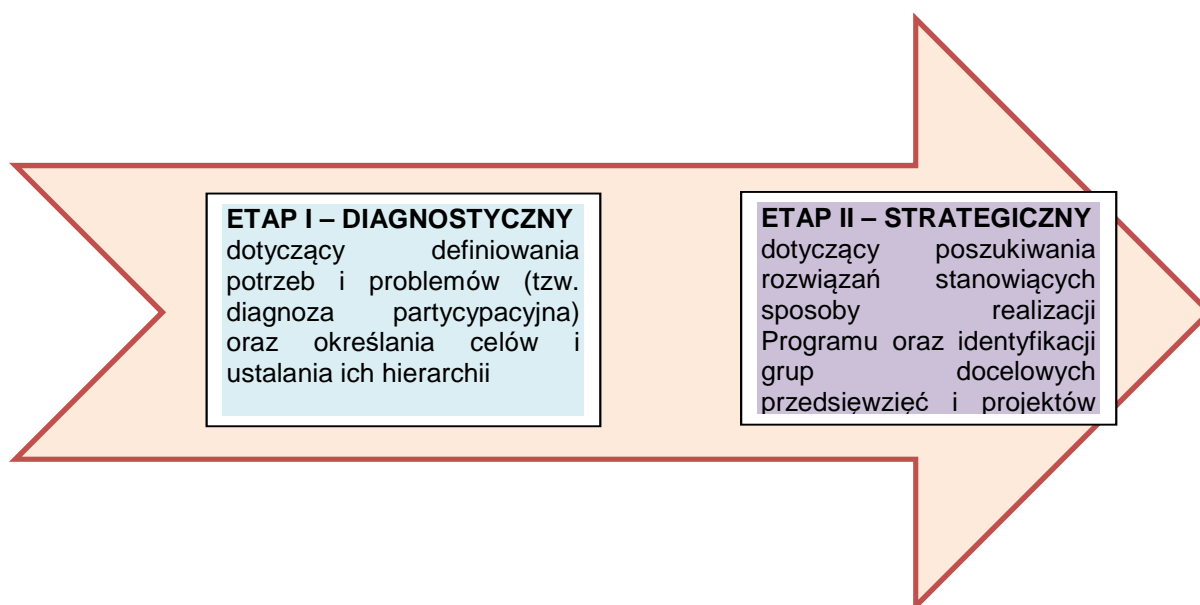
ETAP I – DIAGNOSTYCZNY
dotyczący definiowania potrzeb i problemów (tzw. diagnoza partycypacyjna) oraz określania celów i ustalania ich hierarchii

ETAP II – STRATEGICZNY
dotyczący poszukiwania rozwiązań stanowiących sposoby realizacji Programu oraz identyfikacji grup docelowych przedsięwzięć i projektów